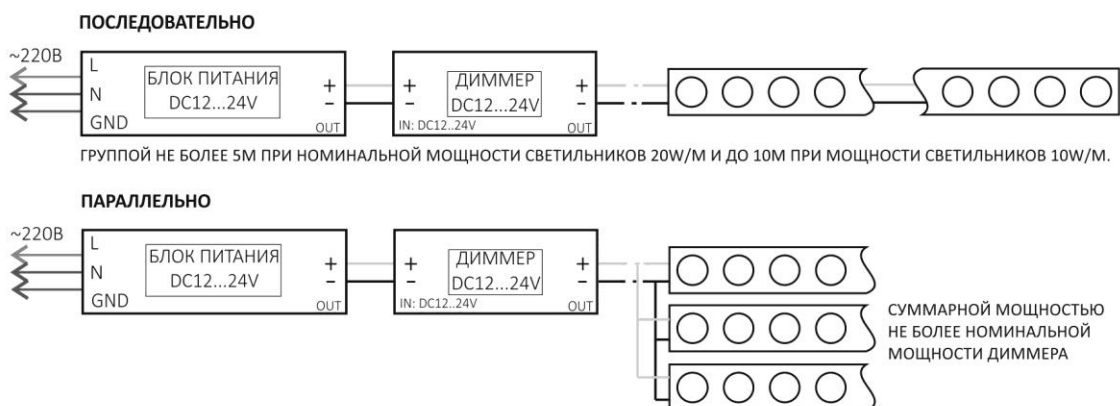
ПОСЛЕДОВАТЕЛЬНО

~220В
L
N
GND
БЛОК ПИТАНИЯ
DC12...24V
+
−
OUT
+
−
ДИММЕР
DC12...24V
IN: DC12..24V
+
−
OUT

ГРУППОЙ НЕ БОЛЕЕ 5М ПРИ НОМИНАЛЬНОЙ МОЩНОСТИ СВЕТИЛЬНИКОВ 20W/М И ДО 10М ПРИ МОЩНОСТИ СВЕТИЛЬНИКОВ 10W/М.

ПАРАЛЛЕЛЬНО

~220В
L
N
GND
БЛОК ПИТАНИЯ
DC12...24V
+
−
OUT
+
−
ДИММЕР
DC12...24V
IN: DC12..24V
+
−
OUT

СУММАРНОЙ МОЩНОСТЬЮ НЕ БОЛЕЕ НОМИНАЛЬНОЙ МОЩНОСТИ ДИММЕРА